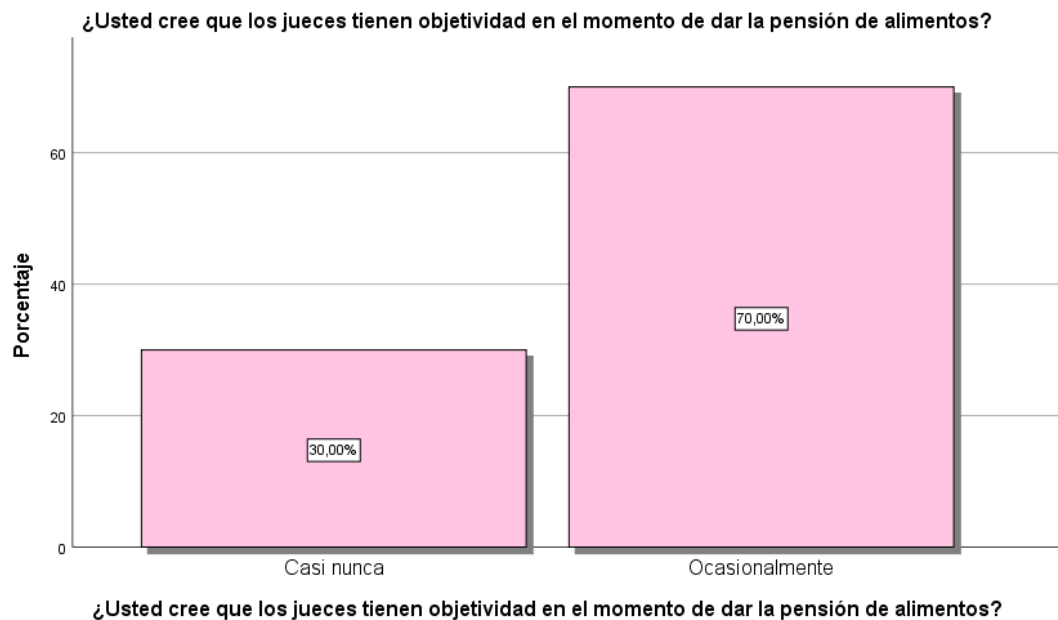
¿Usted cree que los jueces tienen objetividad en el momento de dar la pensión de alimentos?

Porcentaje

60
40
20
0

70,00%
30,00%

Casi nunca
Ocasionalmente

¿Usted cree que los jueces tienen objetividad en el momento de dar la pensión de alimentos?